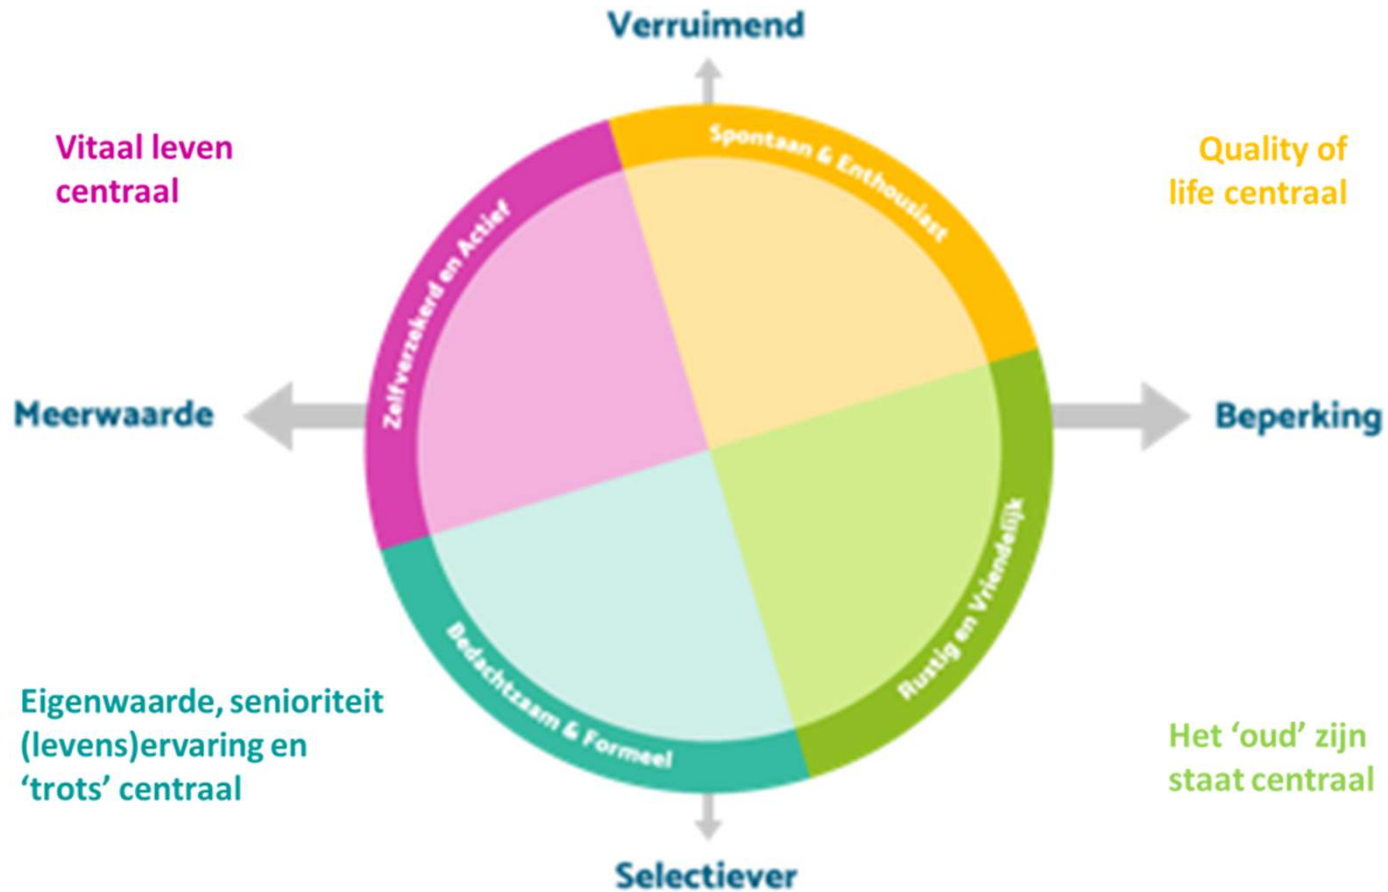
Verruimend

Vitaal leven centraal

Quality of life centraal

Spontaan & Enthousiast

Zelfverzekerd en Actief

Meerwaarde

Beperking

Rustig en Vriendelijk

Bedachtzaam & Formeel

Eigenwaarde, senioriteit (levens)ervaring en 'trots' centraal

Het 'oud' zijn staat centraal

Selectiever